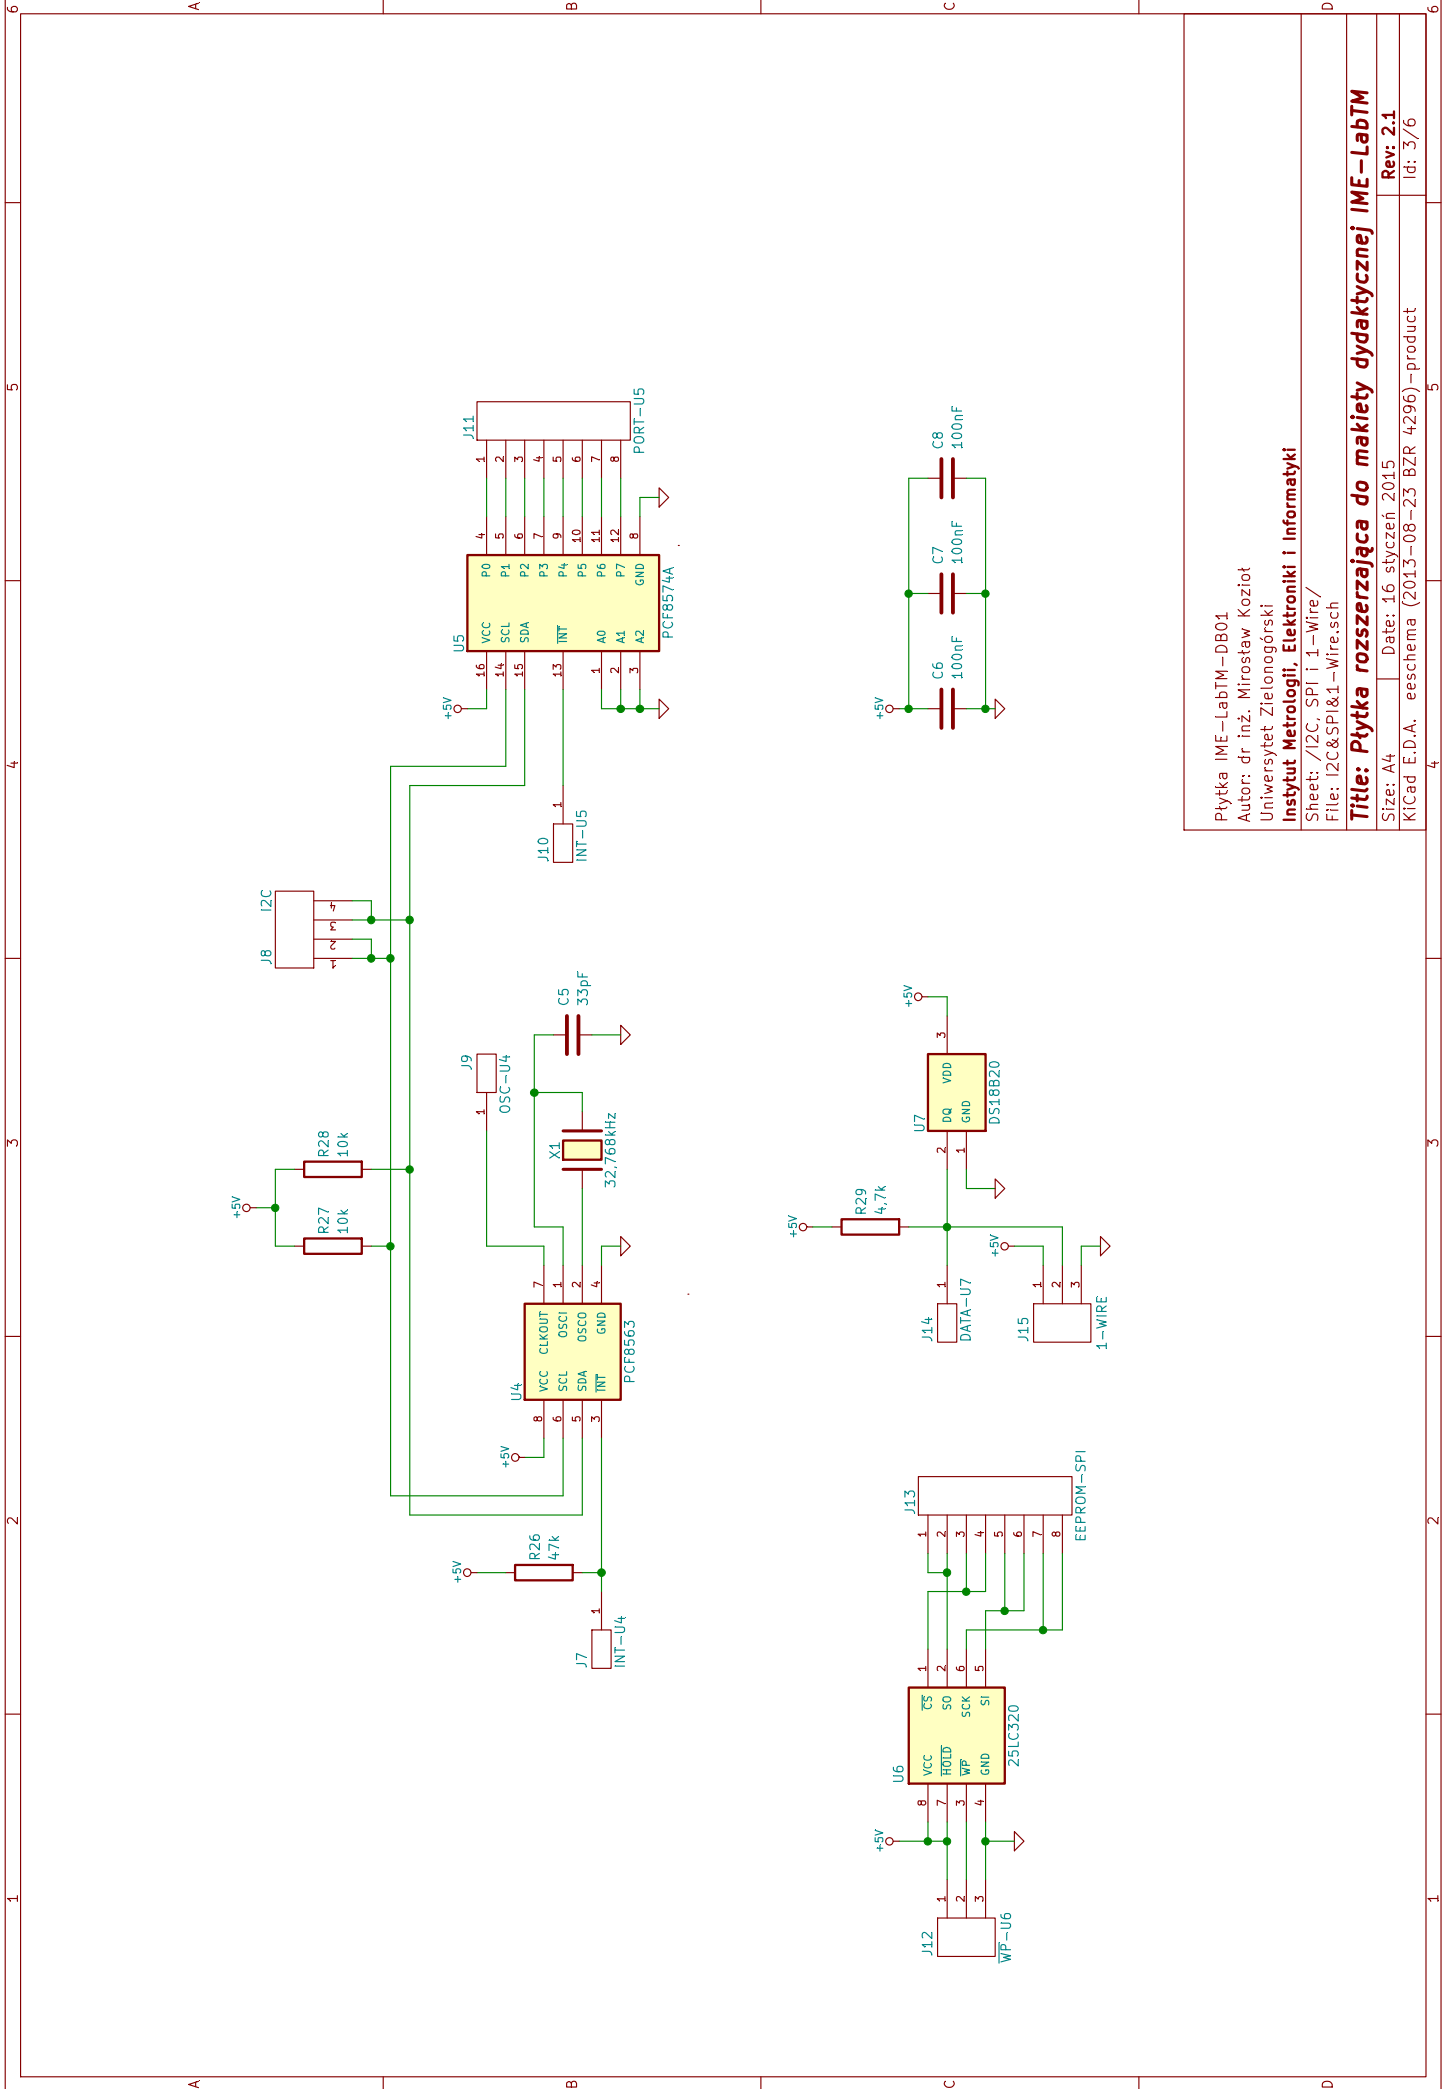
Płytka IME–LabTM–DB01
Autor: dr inż. Mirosław Kozioł
Uniwersytet Zielonogórski
Instytut Metrologii, Elektroniki i Informatyki
Sheet: /I2C, SPI i 1–Wire/
File: I2C&SPI&1–Wire.sch
Title: Płytka rozszerzająca do makiety dydaktycznej IME–LabTM
Size: A4 Date: 16 styczeń 2015 Rev: 2.1
KiCad E.D.A. eeschema (2013–08–23 BZR 4296)–product Id: 3/6

J11 PORT–U5 1 2 3 4 5 6 7 8
U5 PCF8574A VCC SCL SDA $\overline{INT}$ A0 A1 A2 P0 P1 P2 P3 P4 P5 P6 P7 GND 16 14 15 13 1 2 3 4 5 6 7 9 10 11 12 8
+5V
J10 INT–U5 1
C8 100nF
C7 100nF
C6 100nF
+5V
J8 I2C 1 2 3 4
R28 10k
R27 10k
+5V
J9 OSC–U4 1
C5 33pF
X1 32,768kHz
U4 PCF8563 VCC SCL SDA $\overline{INT}$ CLKOUT OSCI OSCO GND 8 6 5 3 7 1 2 4
+5V
R26 47k
+5V
J7 INT–U4 1
+5V
U7 DS18B20 VDD DQ GND 3 2 1
R29 4,7k
+5V
+5V
J14 DATA–U7 1
J15 1–WIRE 1 2 3
J13 EEPROM–SPI 1 2 3 4 5 6 7 8
U6 25LC320 VCC $\overline{HOLD}$ $\overline{WP}$ GND $\overline{CS}$ SO SCK SI 8 7 3 4 1 2 6 5
+5V
J12 $\overline{WP}$–U6 1 2 3
A B C D A B C D 1 2 3 4 5 6 1 2 3 4 5 6